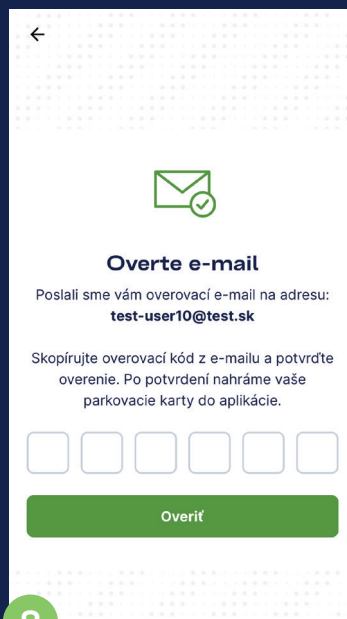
Overte e-mail

Poslali sme vám overovací e-mail na adresu:
test-user10@test.sk

Skopírujte overovací kód z e-mailu a potvrďte overenie. Po potvrdení nahráme vaše parkovacie karty do aplikácie.

Overiť